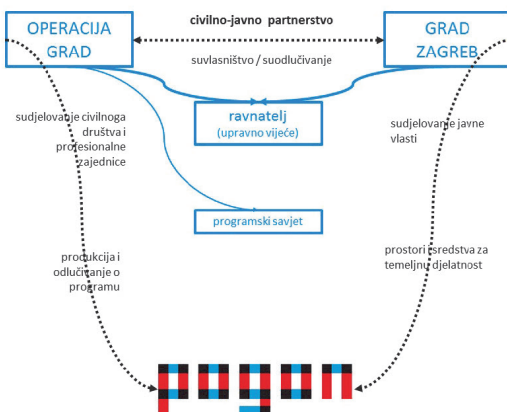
OPERACIJA GRAD

civilno-javno partnerstvo

GRAD ZAGREB

suvlasništvo / suodlučivanje

ravnatelj
(upravno vijeće)

sudjelovanje civilnoga društva i profesionalne zajednice

sudjelovanje javne vlasti

programski savjet

produkcija i odlučivanje o programu

prostori i sredstva za temeljnu djelatnost